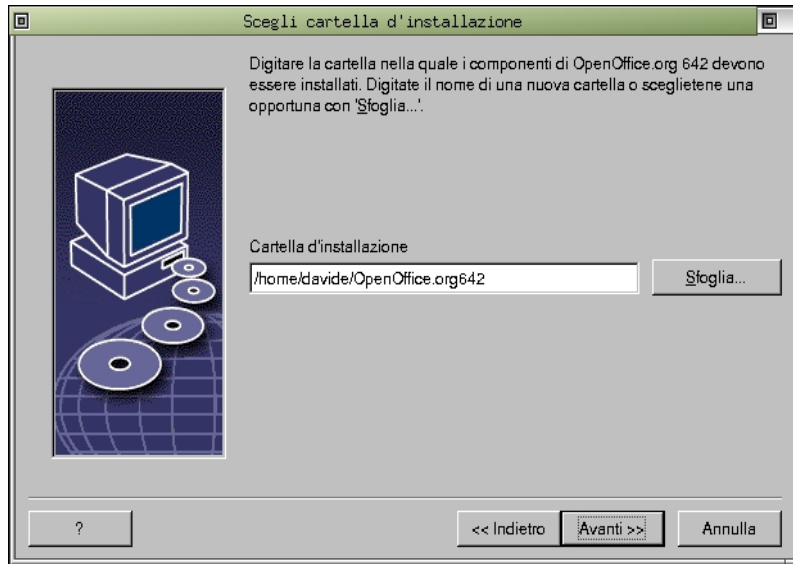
Scegli cartella d'installazione

Digitare la cartella nella quale i componenti di OpenOffice.org 642 devono essere installati. Digitate il nome di una nuova cartella o sceglietene una opportuna con 'Sfoglia...'.

Cartella d'installazione

/home/davide/OpenOffice.org642

Sfoglia...

?

<< Indietro

Avanti >>

Annulla